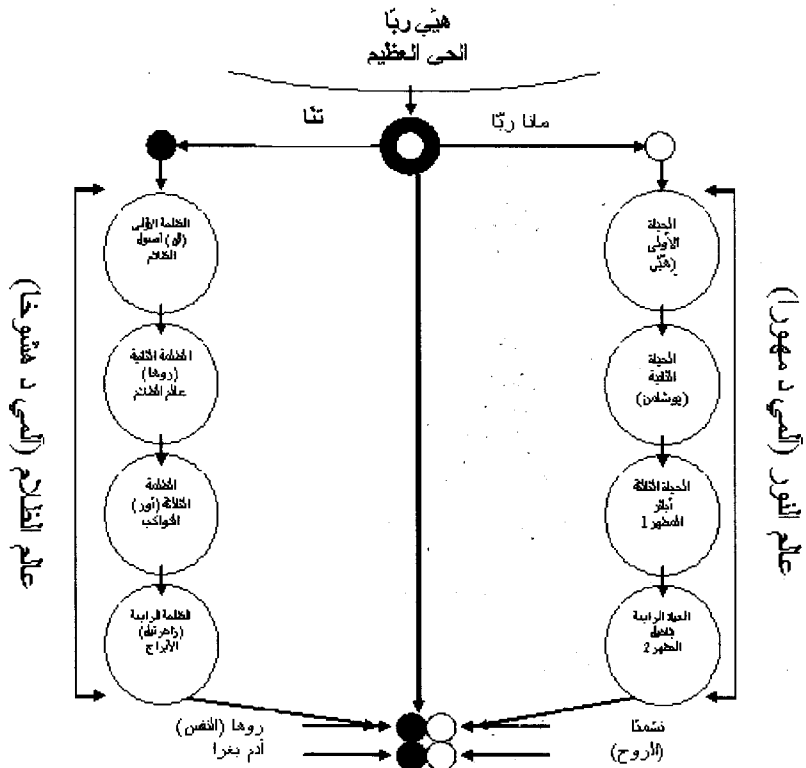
هيّي ربّا
الحى العظيم

تنّا

مانا ربّا

الظلمة الأولى (أور) أسود الظلام

الظلمة الثانية (روها) عالم الظلام

الظلمة الثالثة (أور) الكواكب

الظلمة الرابعة (زاهرئيل) الأبراج

الحياة الأولى (هيّي)

الحياة الثانية (يوشامن)

الحياة الثالثة أباثر المطهر 1

الحياة الرابعة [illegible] المطهر 2

عالم الظلام (الحي د هشوخا)

عالم النور (الحي د نهورا)

روها (النفس)
آدم بغرا

نشمثا
(الأروح)